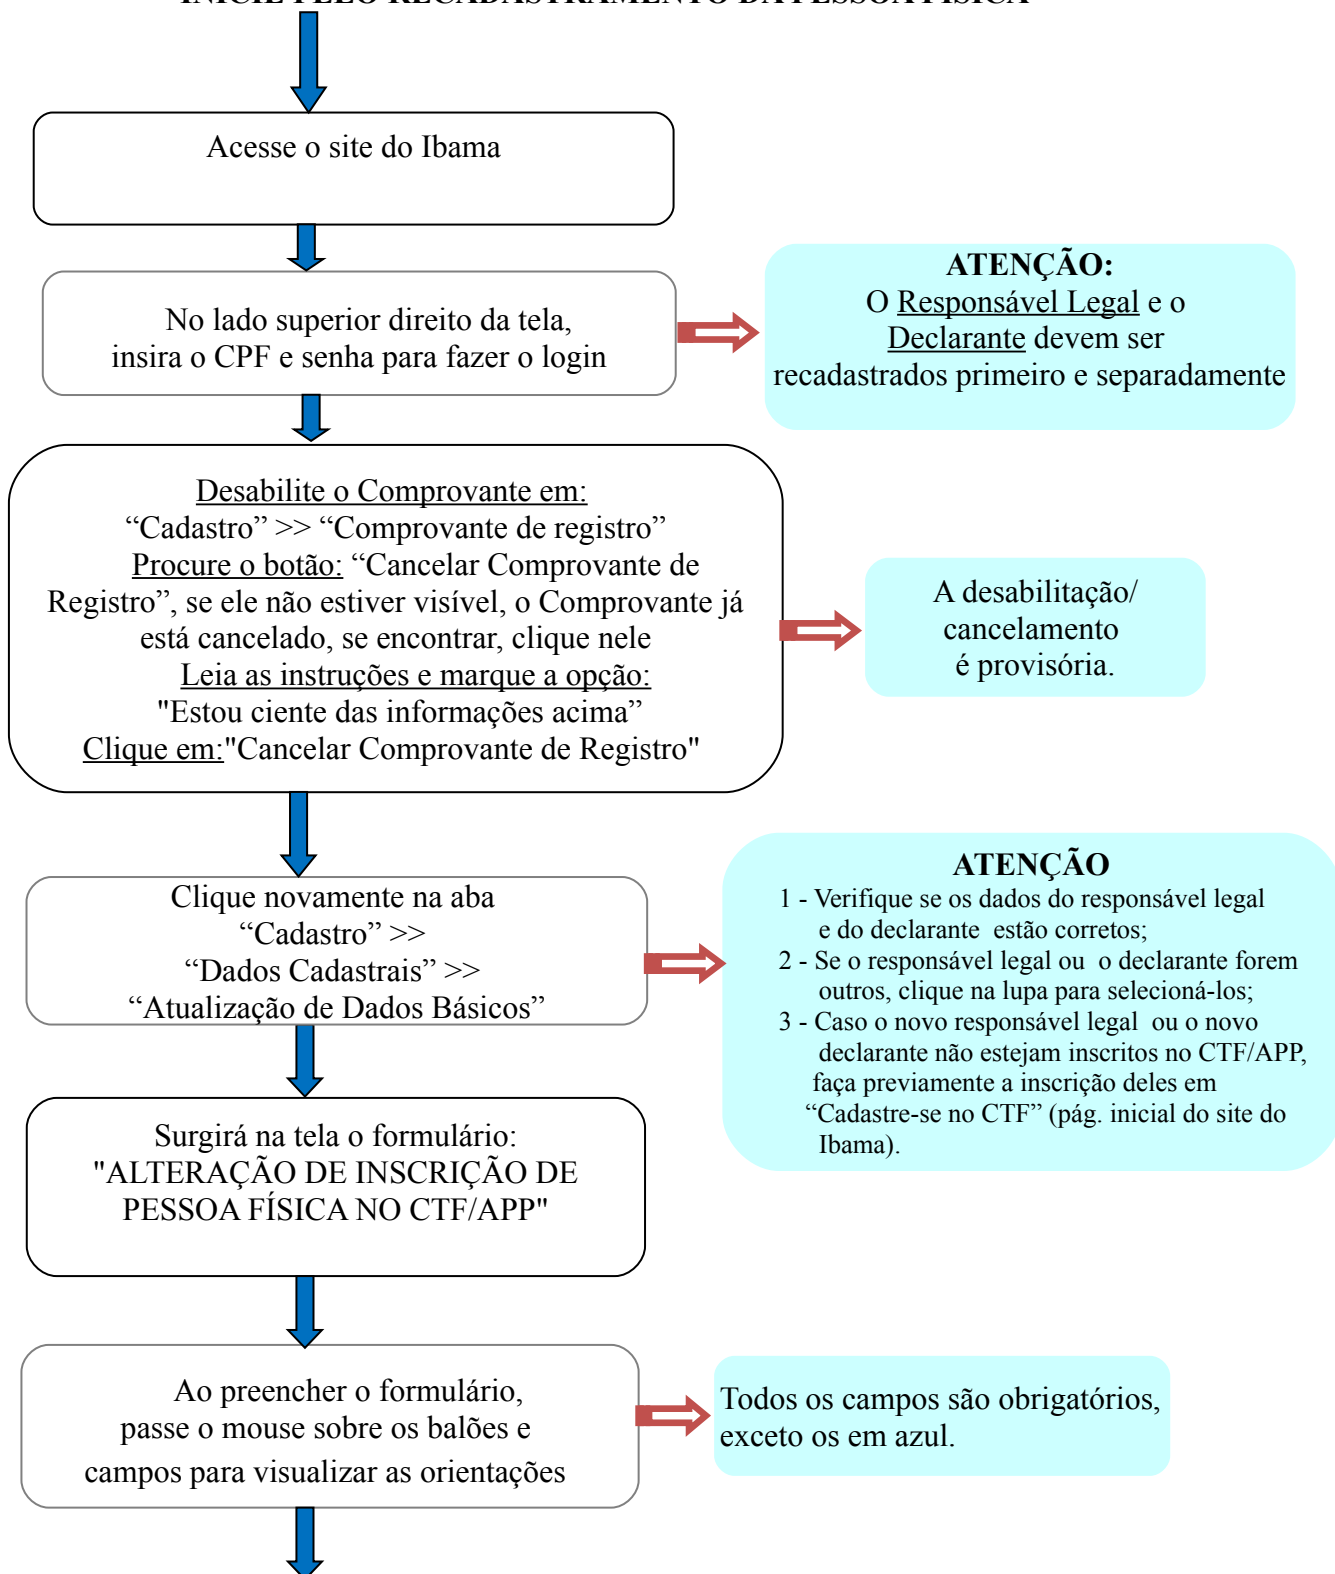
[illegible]

Acesse o site do Ibama

No lado superior direito da tela, insira o CPF e senha para fazer o login

ATENÇÃO:
O Responsável Legal e o Declarante devem ser recadastrados primeiro e separadamente

Desabilite o Comprovante em:
“Cadastro” >> “Comprovante de registro”
Procure o botão: “Cancelar Comprovante de Registro”, se ele não estiver visível, o Comprovante já está cancelado, se encontrar, clique nele
Leia as instruções e marque a opção:
"Estou ciente das informações acima”
Clique em:"Cancelar Comprovante de Registro"

A desabilitação/ cancelamento é provisória.

Clique novamente na aba “Cadastro” >> “Dados Cadastrais” >> “Atualização de Dados Básicos”

ATENÇÃO
1 - Verifique se os dados do responsável legal e do declarante estão corretos;
2 - Se o responsável legal ou o declarante forem outros, clique na lupa para selecioná-los;
3 - Caso o novo responsável legal ou o novo declarante não estejam inscritos no CTF/APP, faça previamente a inscrição deles em “Cadastre-se no CTF” (pág. inicial do site do Ibama).

Surgirá na tela o formulário:
"ALTERAÇÃO DE INSCRIÇÃO DE PESSOA FÍSICA NO CTF/APP"

Ao preencher o formulário, passe o mouse sobre os balões e campos para visualizar as orientações

Todos os campos são obrigatórios, exceto os em azul.